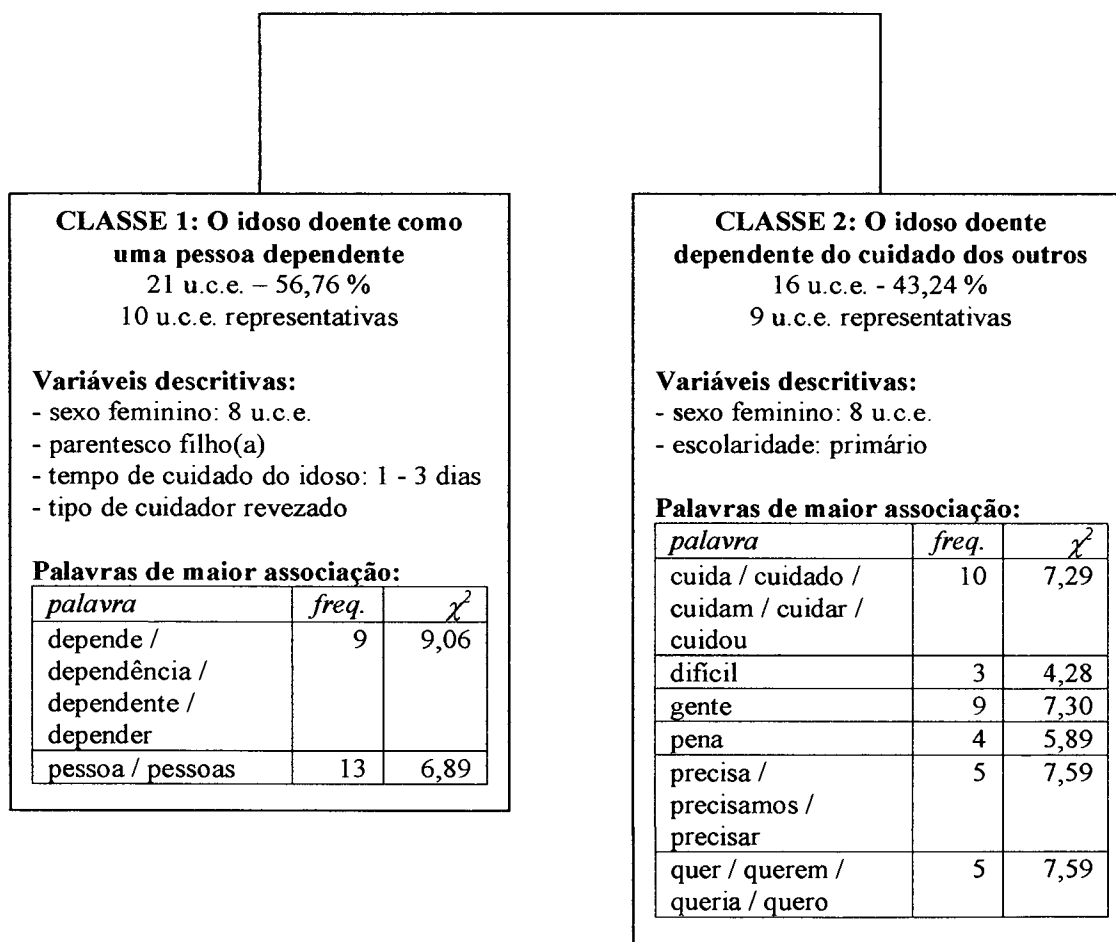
**CLASSE 1: O idoso doente como uma pessoa dependente**
21 u.c.e. – 56,76 %
10 u.c.e. representativas

**Variáveis descritivas:**
- sexo feminino: 8 u.c.e.
- parentesco filho(a)
- tempo de cuidado do idoso: 1 - 3 dias
- tipo de cuidador revezado

**Palavras de maior associação:**

| *palavra* | *freq.* | $\chi^2$ |
|---|---|---|
| depende / dependência / dependente / depender | 9 | 9,06 |
| pessoa / pessoas | 13 | 6,89 |

**CLASSE 2: O idoso doente dependente do cuidado dos outros**
16 u.c.e. - 43,24 %
9 u.c.e. representativas

**Variáveis descritivas:**
- sexo feminino: 8 u.c.e.
- escolaridade: primário

**Palavras de maior associação:**

| *palavra* | *freq.* | $\chi^2$ |
|---|---|---|
| cuida / cuidado / cuidam / cuidar / cuidou | 10 | 7,29 |
| difícil | 3 | 4,28 |
| gente | 9 | 7,30 |
| pena | 4 | 5,89 |
| precisa / precisamos / precisar | 5 | 7,59 |
| quer / querem / queria / quero | 5 | 7,59 |